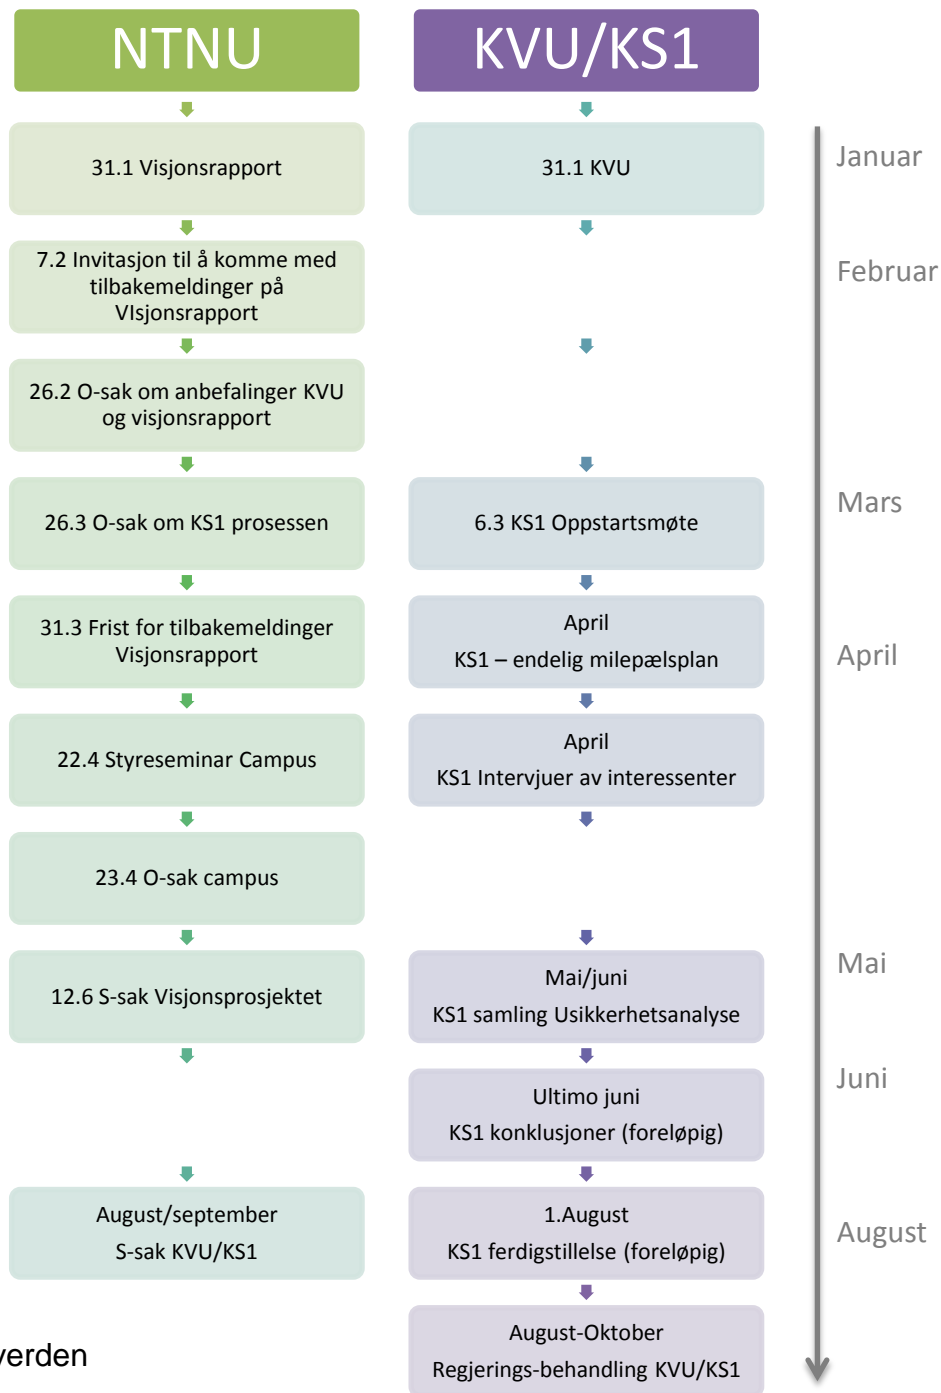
NTNU

31.1 Visjonsrapport

7.2 Invitasjon til å komme med tilbakemeldinger på VIsjonsrapport

26.2 O-sak om anbefalinger KVU og visjonsrapport

26.3 O-sak om KS1 prosessen

31.3 Frist for tilbakemeldinger Visjonsrapport

22.4 Styreseminar Campus

23.4 O-sak campus

12.6 S-sak Visjonsprosjektet

August/september
S-sak KVU/KS1

KVU/KS1

31.1 KVU

6.3 KS1 Oppstartsmøte

April
KS1 – endelig milepælsplan

April
KS1 Intervjuer av interessenter

Mai/juni
KS1 samling Usikkerhetsanalyse

Ultimo juni
KS1 konklusjoner (foreløpig)

1.August
KS1 ferdigstillelse (foreløpig)

August-Oktober
Regjerings-behandling KVU/KS1

Januar

Februar

Mars

April

Mai

Juni

August

verden